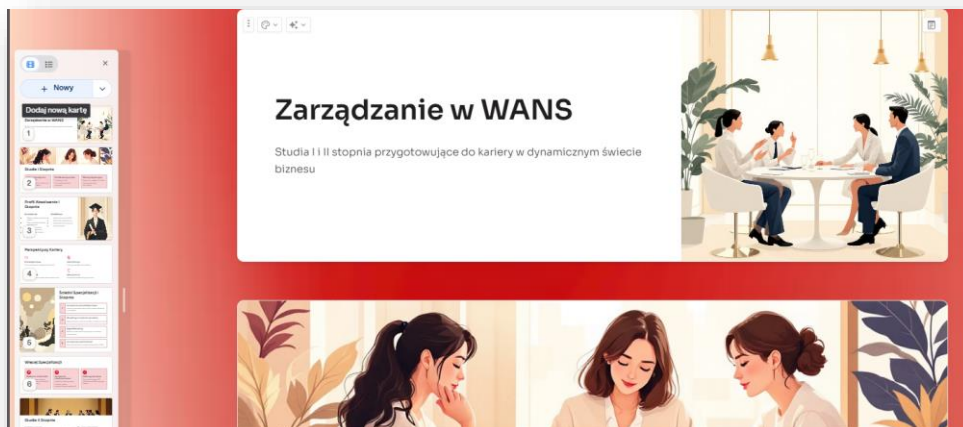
+ Nowy

Dodaj nową kartę

Zarządzanie w WANS
1

Studia I Stopnia
2

Profil Absolwenta I Stopnia
3

Perspektywy Kariery
4

Ścieżki Specjalizacji I Stopnia
5

Wybrane Specjalizacje
6

Studia II Stopnia

Zarządzanie w WANS

Studia I i II stopnia przygotowujące do kariery w dynamicznym świecie biznesu